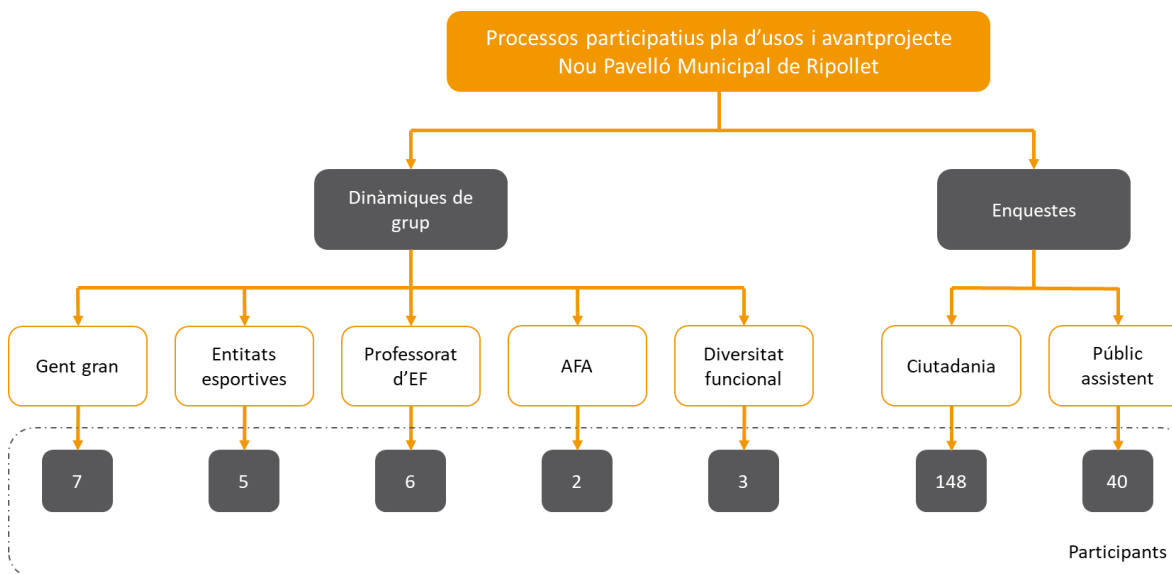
Processos participatius pla d’usos i avantprojecte Nou Pavelló Municipal de Ripollet

Dinàmiques de grup

Enquestes

Gent gran

Entitats esportives

Professorat d’EF

AFA

Diversitat funcional

Ciutadania

Públic assistent

7

5

6

2

3

148

40

Participants